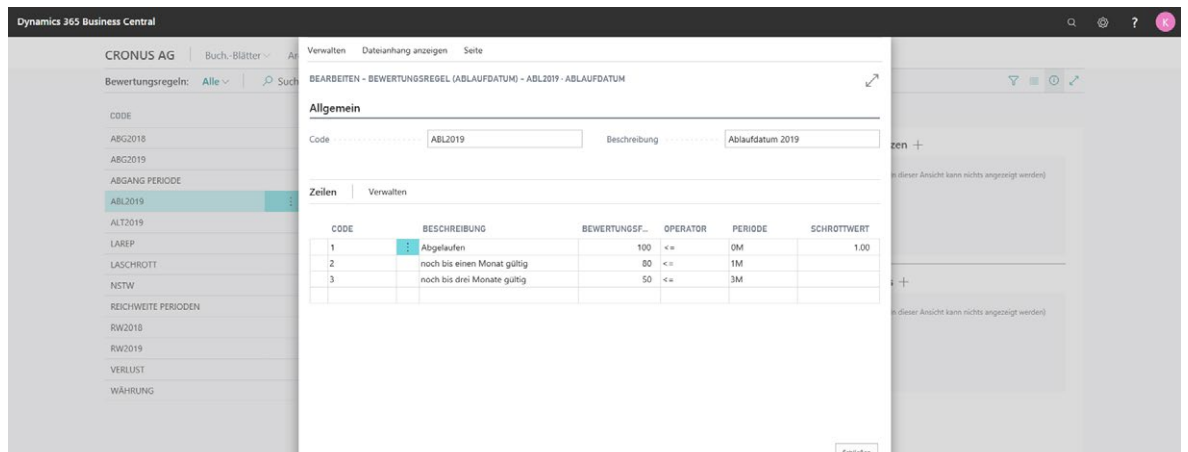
Dynamics 365 Business Central

CRONUS AG | Buch.-Blätter | Ar

Bewertungsregeln: Alle | Such

CODE
ABG2018
ABG2019
ABGANG PERIODE
ABL2019
ALT2019
LAREP
LASCHROTT
NSTW
REICHWEITE PERIODEN
RW2018
RW2019
VERLUST
WÄHRUNG

Verwalten Dateianhang anzeigen Seite

BEARBEITEN - BEWERTUNGSREGEL (ABLAUFDATUM) - ABL2019 · ABLAUFDATUM

Allgemein

Code ABL2019 Beschreibung Ablaufdatum 2019

Zeilen | Verwalten

| CODE | BESCHREIBUNG | BEWERTUNGSF... | OPERATOR | PERIODE | SCHROTTWERT |
|---|---|---|---|---|---|
| 1 | Abgelaufen | 100 | <= | 0M | 1.00 |
| 2 | noch bis einen Monat gültig | 80 | <= | 1M | |
| 3 | noch bis drei Monate gültig | 50 | <= | 3M | |

zen +
(In dieser Ansicht kann nichts angezeigt werden)

+
(In dieser Ansicht kann nichts angezeigt werden)

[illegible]